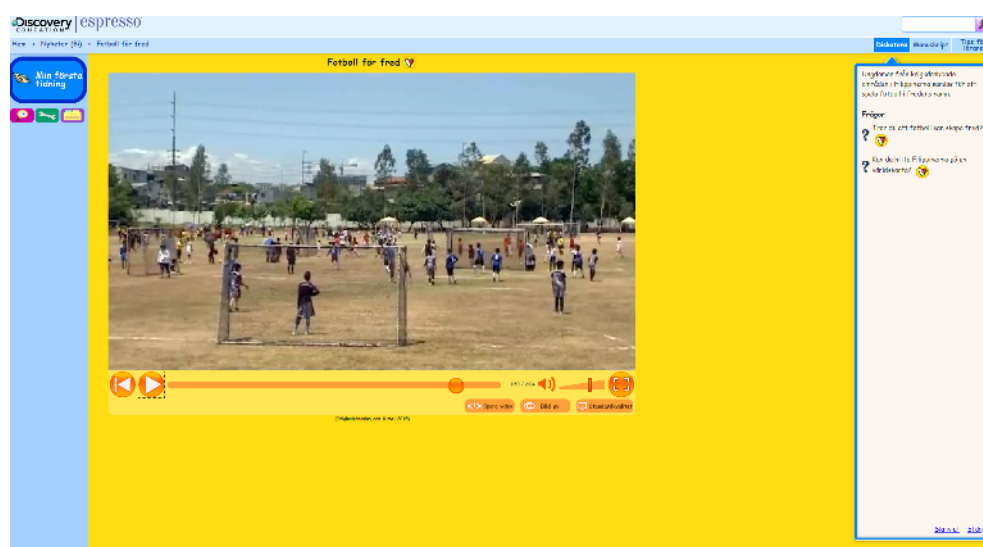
Discovery EDUCATION | espresso

Hem › Nyheter (Å) › Fotboll för fred

Diskutera

Tips för lärare

Min första tidning

Fotboll för fred

Ungdomar från krigsdrabbade områden i Filippinerna samlas för att spela fotboll i fredens namn.

Frågor

Tror du att fotboll kan skapa fred?

Kan du hitta Filippinerna på en världskarta?

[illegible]

Spara video

Bild av

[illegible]

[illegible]